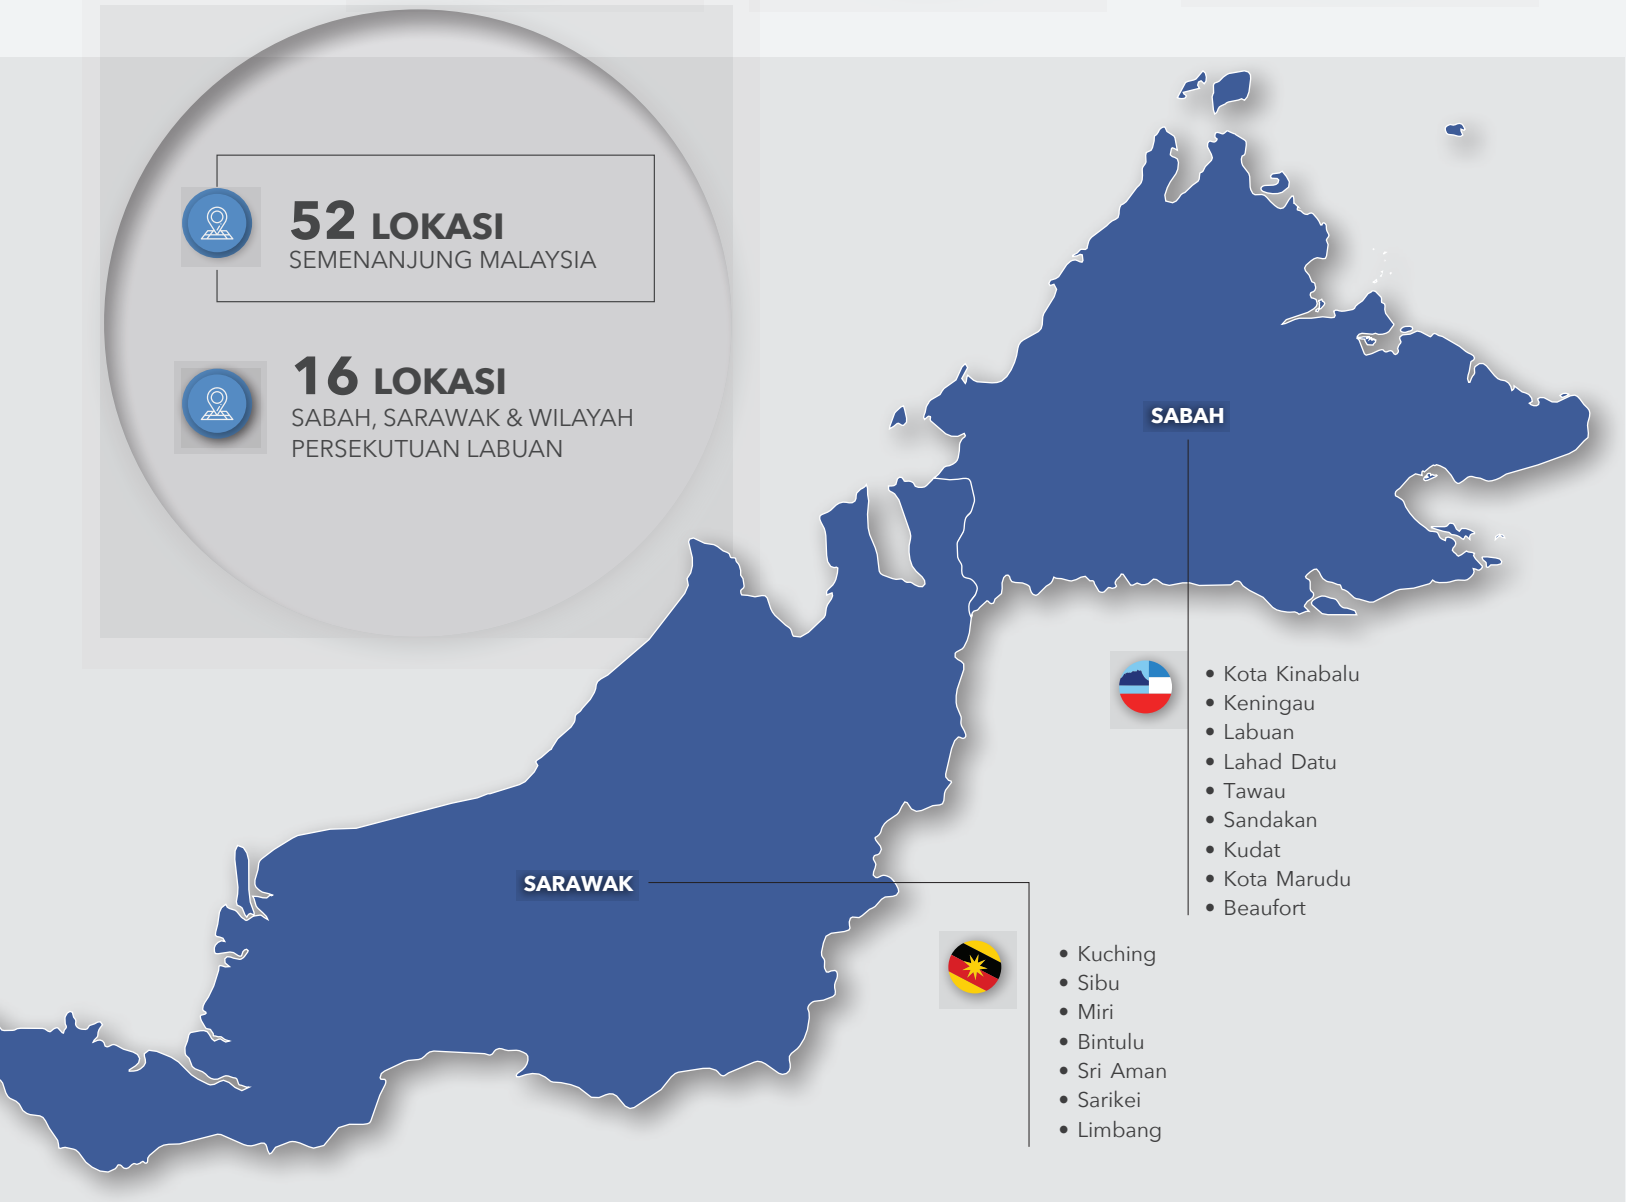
52 LOKASI
SEMENANJUNG MALAYSIA

16 LOKASI
SABAH, SARAWAK & WILAYAH PERSEKUTUAN LABUAN

SABAH

• Kota Kinabalu
• Keningau
• Labuan
• Lahad Datu
• Tawau
• Sandakan
• Kudat
• Kota Marudu
• Beaufort

SARAWAK

• Kuching
• Sibu
• Miri
• Bintulu
• Sri Aman
• Sarikei
• Limbang